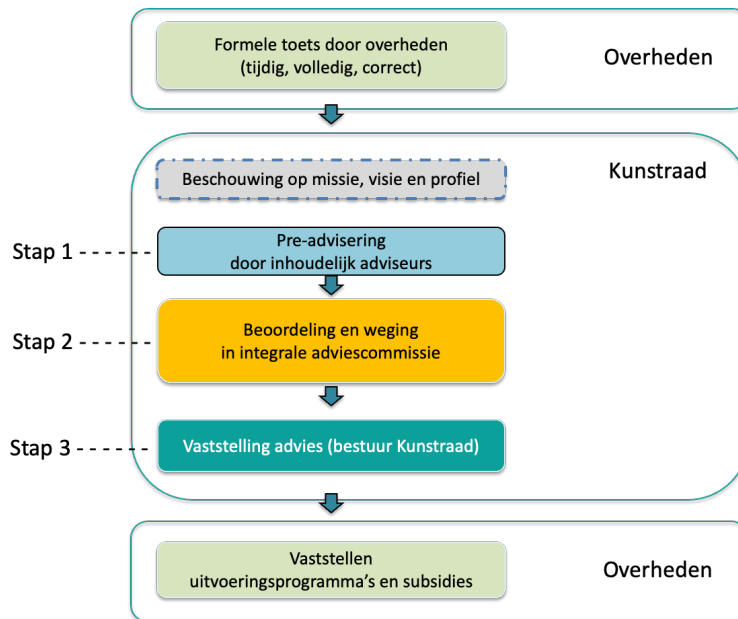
Formele toets door overheden (tijdig, volledig, correct)

Overheden

Kunstraad

Beschouwing op missie, visie en profiel

Stap 1

Pre-advisering door inhoudelijk adviseurs

Stap 2

Beoordeling en weging in integrale adviescommissie

Stap 3

Vaststelling advies (bestuur Kunstraad)

Vaststellen uitvoeringsprogramma's en subsidies

Overheden